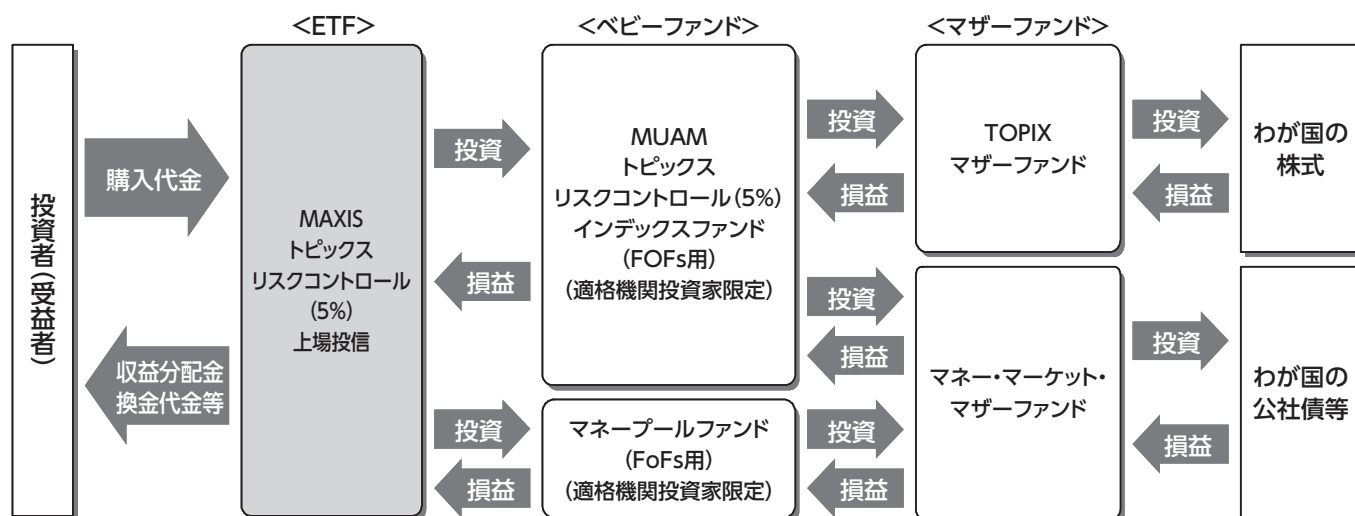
<ETF>

<ベビーファンド>

<マザーファンド>

投資者(受益者)

購入代金

収益分配金
換金代金等

MAXIS
トピックス
リスクコントロール
(5%)
上場投信

投資

損益

投資

損益

MUAM
トピックス
リスクコントロール(5%)
インデックスファンド
(FOFs用)
(適格機関投資家限定)

マネープールファンド
(FoFs用)
(適格機関投資家限定)

投資

損益

投資

損益

投資

損益

TOPIX
マザーファンド

マネー・マーケット・
マザーファンド

投資

損益

投資

損益

わが国の
株式

わが国の
公社債等